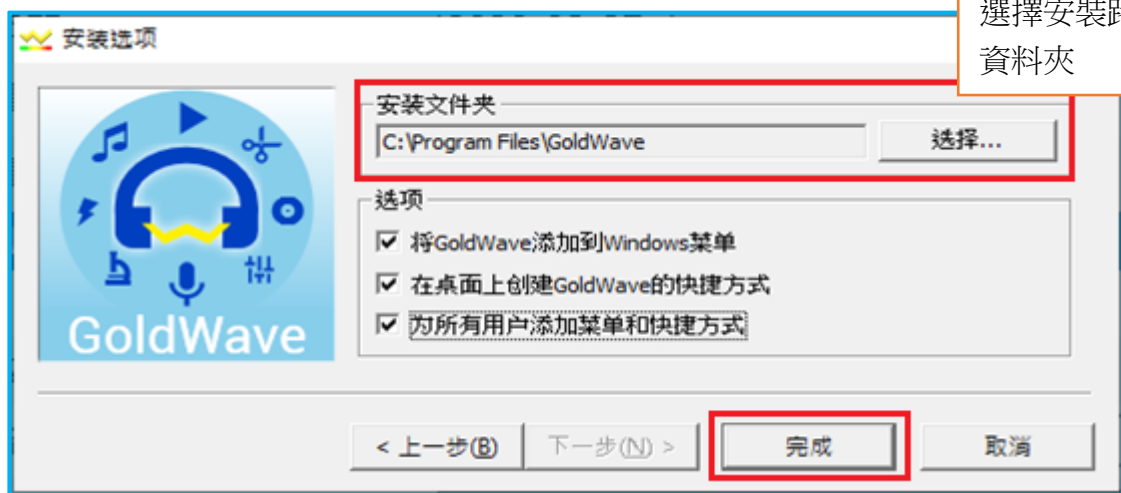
選擇安裝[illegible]
資料夾

安装选项

GoldWave

安装文件夹
C:\Program Files\GoldWave
选择...

选项
将GoldWave添加到Windows菜单
在桌面上创建GoldWave的快捷方式
为所有用户添加菜单和快捷方式

< 上一步(B)
下一步(N) >
完成
取消